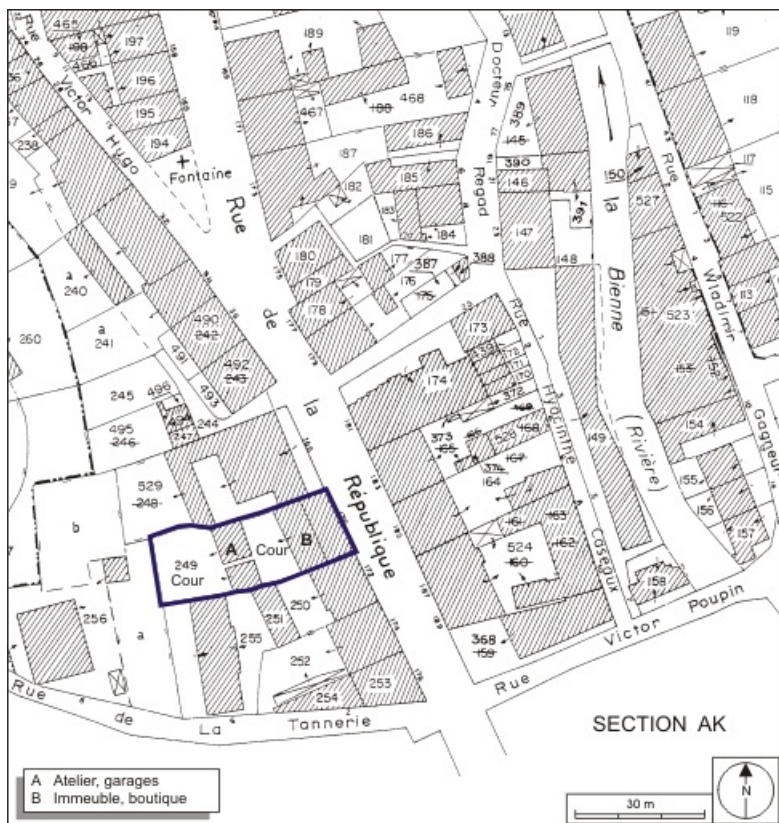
Rue Victor Hugo

Fontaine

Rue de la République

Rue Docteur Regad

Rue Hyacinthe Cosçaux

la Bienne (Rivière)

Rue Wladimir Gagneur

Rue Victor Poupin

Rue de La Tannerie

465 198 197 199 196 195 194 238 189 467 188 468 186 187 185 182 183 184 181 180 179 178 177 387 176 175 388 389 145 390 146 391 147 148 150 527 116 522 117 118 119 115 113 523 155 154 155 156 157 240 260 241 490 242 491 492 243 493 245 496 497 247 244 495 246 529 248 173 174 372 170 169 373 165 168 166 167 374 164 161 163 160 524 162 149 158 368 159 249 250 251 252 253 254 255 256

a

b

A

B

Cour

Cour

SECTION AK

A Atelier, garages
B Immeuble, boutique

30 m

N